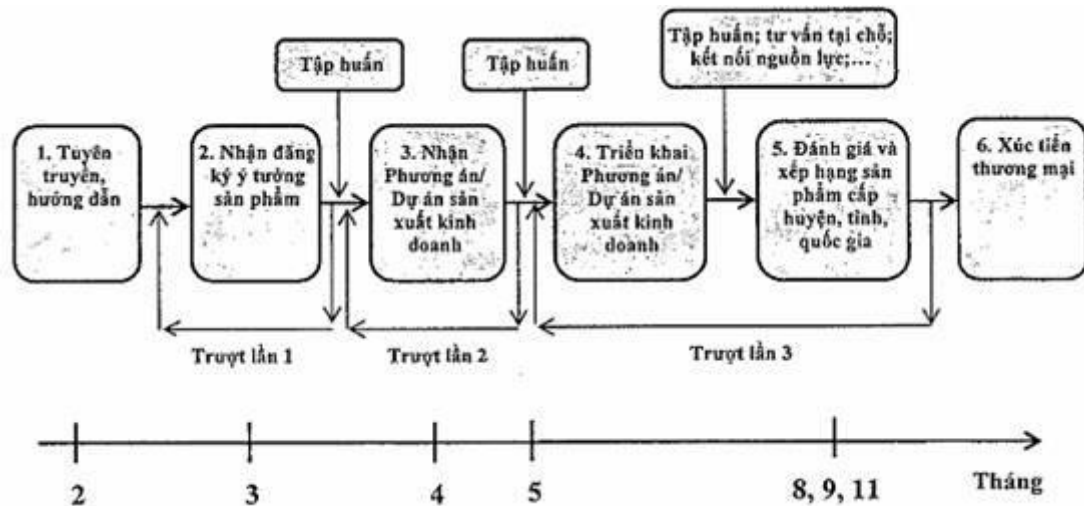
Tập huấn

Tập huấn

Tập huấn; tư vấn tại chỗ; kết nối nguồn lực;…

1. Tuyên truyền, hướng dẫn

2. Nhận đăng ký ý tưởng sản phẩm

3. Nhận Phương án/ Dự án sản xuất kinh doanh

4. Triển khai Phương án/ Dự án sản xuất kinh doanh

5. Đánh giá và xếp hạng sản phẩm cấp huyện, tỉnh, quốc gia

6. Xúc tiến thương mại

Trượt lần 1

Trượt lần 2

Trượt lần 3

2

3

4

5

8, 9, 11

Tháng